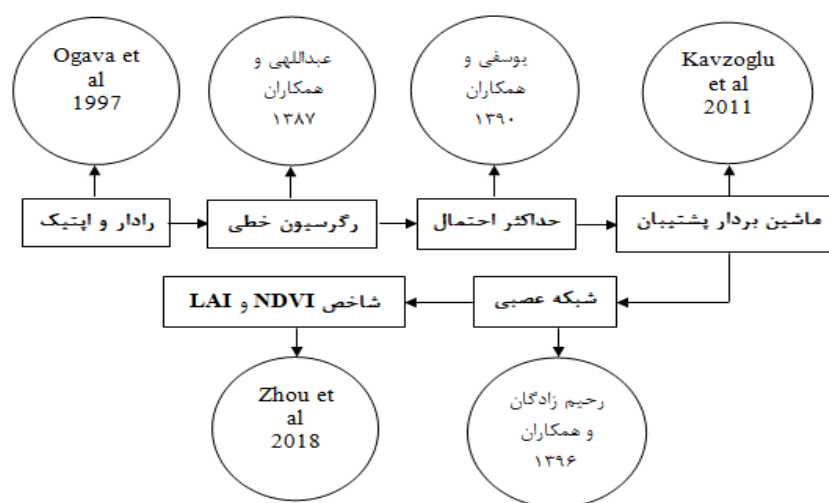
Ogava et al 1997

عبداللهی و همکاران ۱۳۸۷

یوسفی و همکاران ۱۳۹۰

Kavzoglu et al 2011

رادار و اپتیک

رگرسیون خطی

حداکثر احتمال

ماشین بردار پشتیبان

شاخص NDVI و LAI

شبکه عصبی

Zhou et al 2018

رحیم زادگان و همکاران ۱۳۹۶